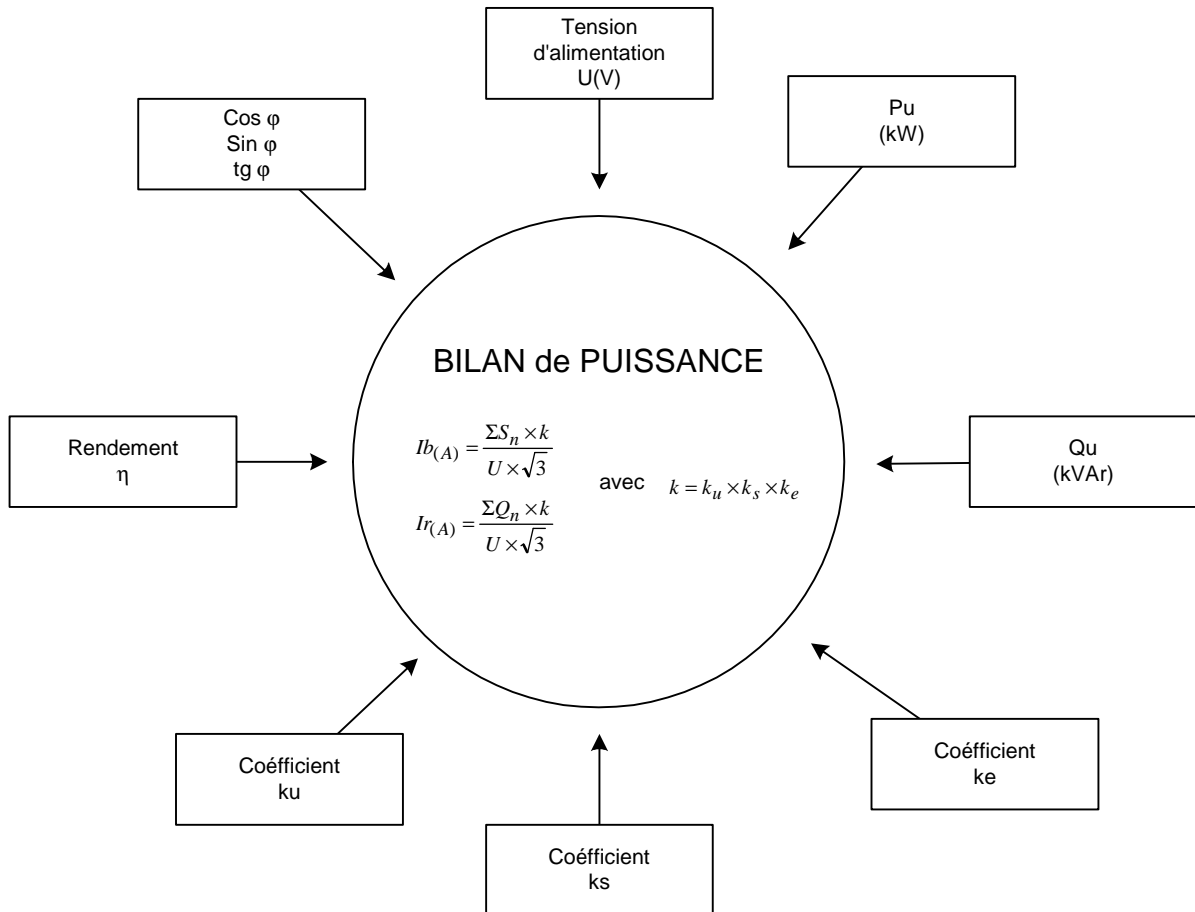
Tension d'alimentation U(V)

Cos φ
Sin φ
tg φ

Pu
(kW)

BILAN de PUISSANCE

Rendement
η

$Ib_{(A)} = \frac{\Sigma S_n \times k}{U \times \sqrt{3}}$

$Ir_{(A)} = \frac{\Sigma Q_n \times k}{U \times \sqrt{3}}$

avec $k = k_u \times k_s \times k_e$

Qu
(kVAr)

Coéfficient
ku

Coéfficient
ke

Coéfficient
ks